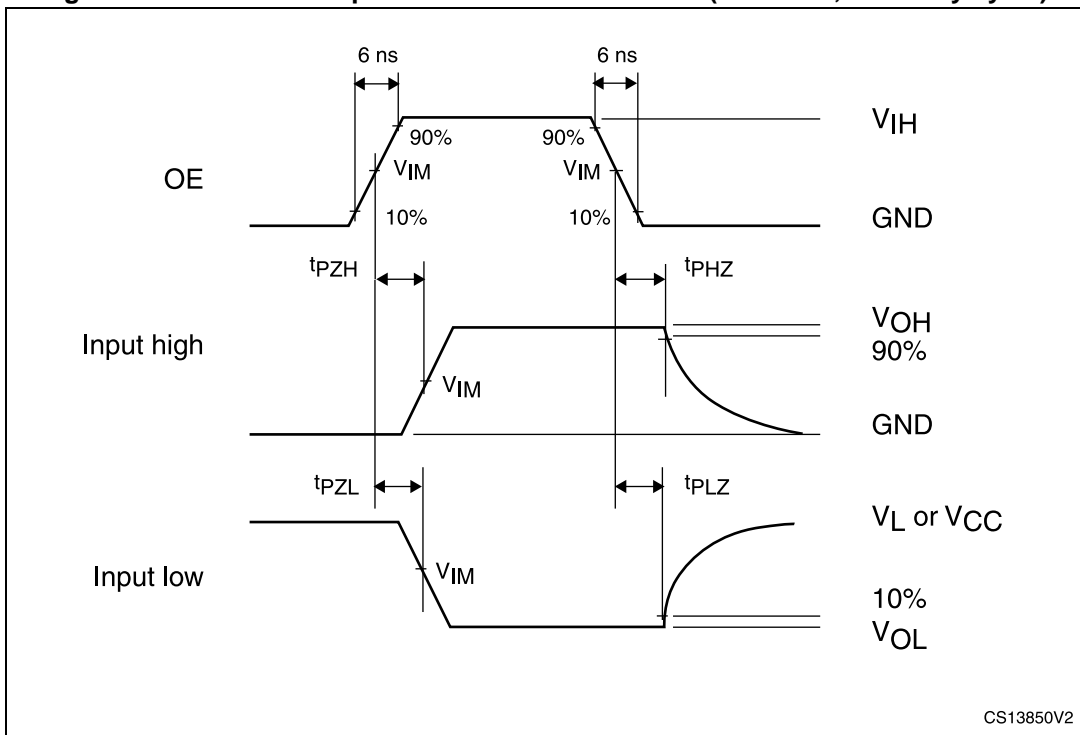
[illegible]

6 ns

6 ns

$V_{IH}$

90%

90%

OE

$V_{IM}$

$V_{IM}$

10%

10%

GND

$t_{PZH}$

$t_{PHZ}$

$V_{OH}$

Input high

90%

$V_{IM}$

GND

$t_{PZL}$

$t_{PLZ}$

$V_L$ or $V_{CC}$

Input low

$V_{IM}$

10%

$V_{OL}$

CS13850V2